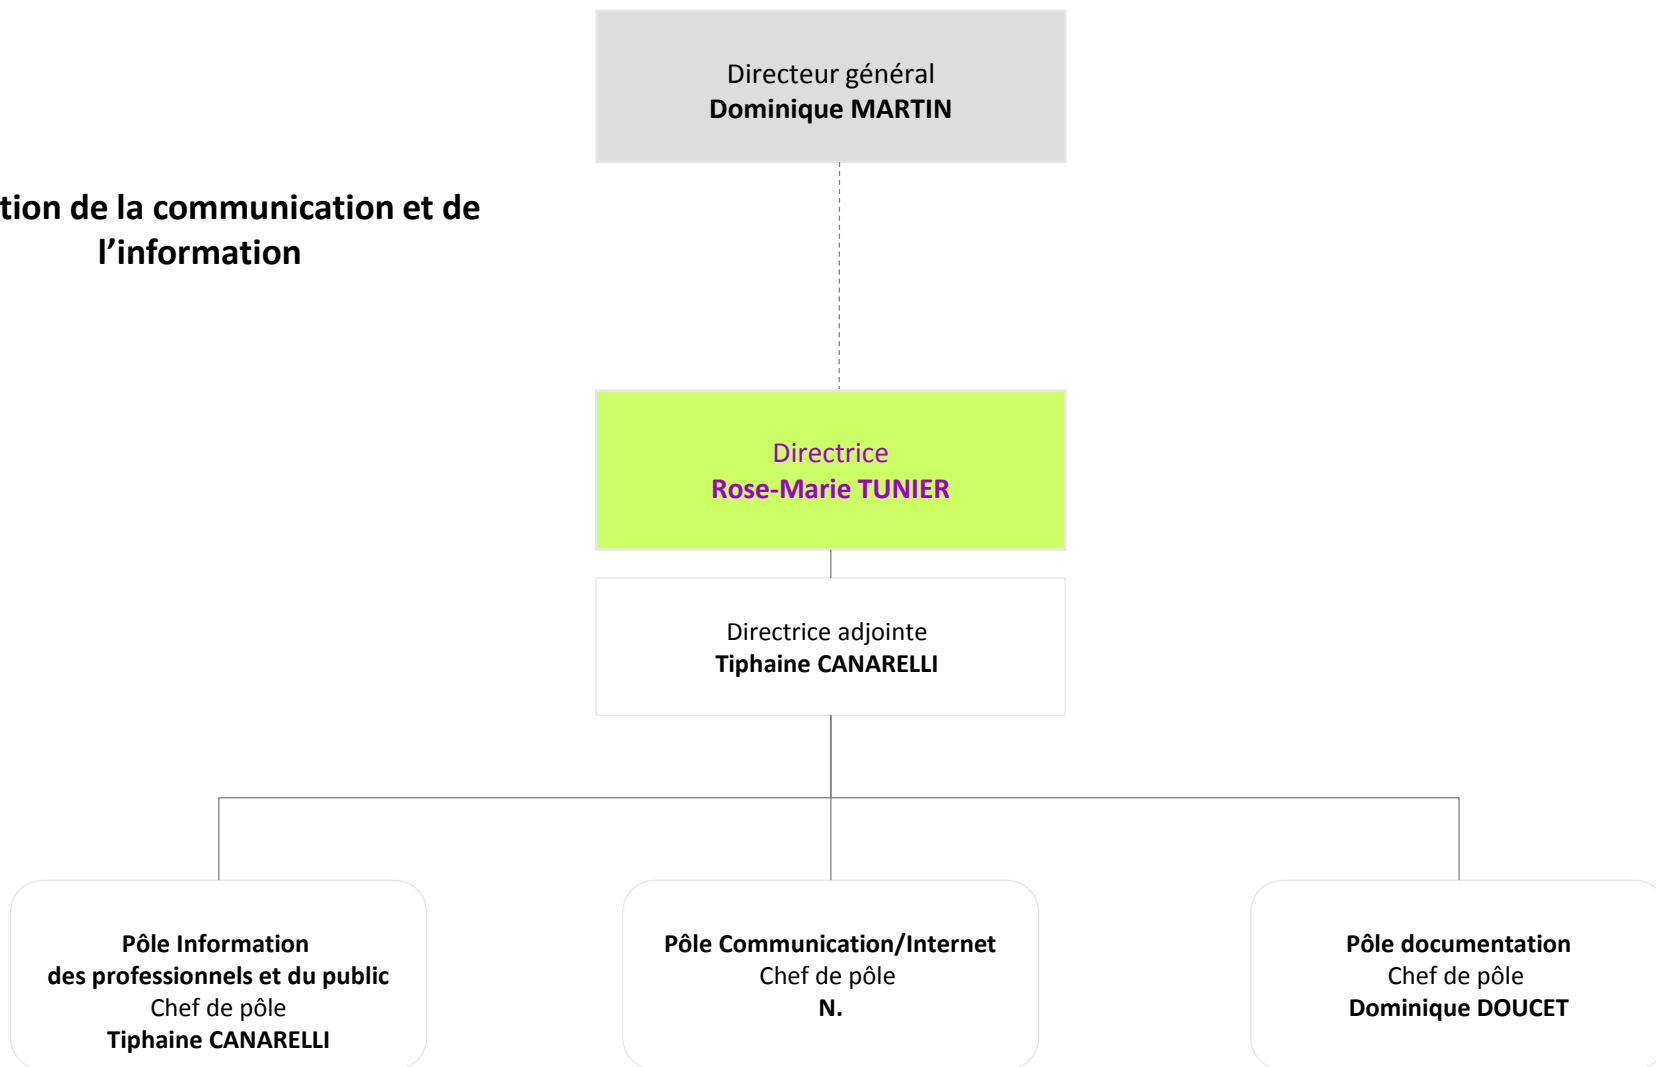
Directeur général
**Dominique MARTIN**

tion de la communication et de l'information

Directrice
Rose-Marie TUNIER

Directrice adjointe
Tiphaine CANARELLI

Pôle Information des professionnels et du public
Chef de pôle
Tiphaine CANARELLI

Pôle Communication/Internet
Chef de pôle
N.

Pôle documentation
Chef de pôle
Dominique DOUCET